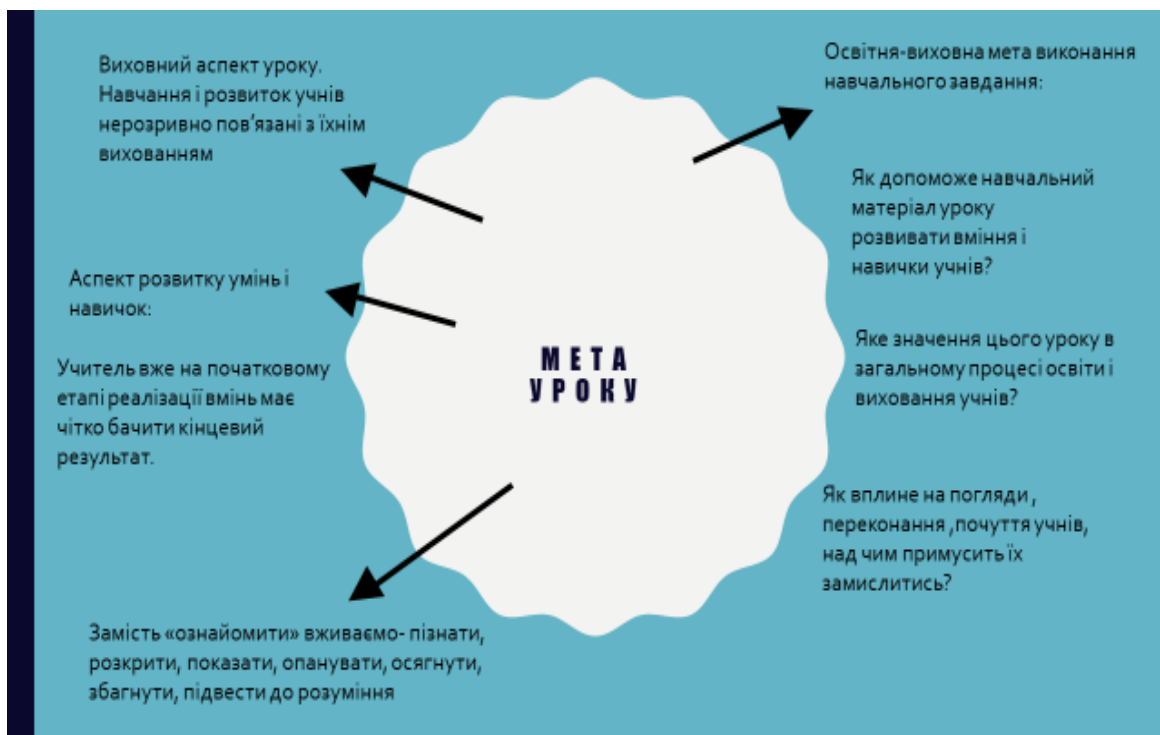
Виховний аспект уроку. Навчання і розвиток учнів нерозривно пов'язані з їхнім вихованням

Освітня-виховна мета виконання навчального завдання:

Як допоможе навчальний матеріал уроку розвивати вміння і навички учнів?

Аспект розвитку умінь і навичок:

Учитель вже на початковому етапі реалізації вмінь має чітко бачити кінцевий результат.

МЕТА УРОКУ

Яке значення цього уроку в загальному процесі освіти і виховання учнів?

Як вплине на погляди , переконання ,почуття учнів, над чим примусить їх замислитись?

Замість «ознайомити» вживаємо- пізнати, розкрити, показати, опанувати, осягнути, збагнути, підвести до розуміння